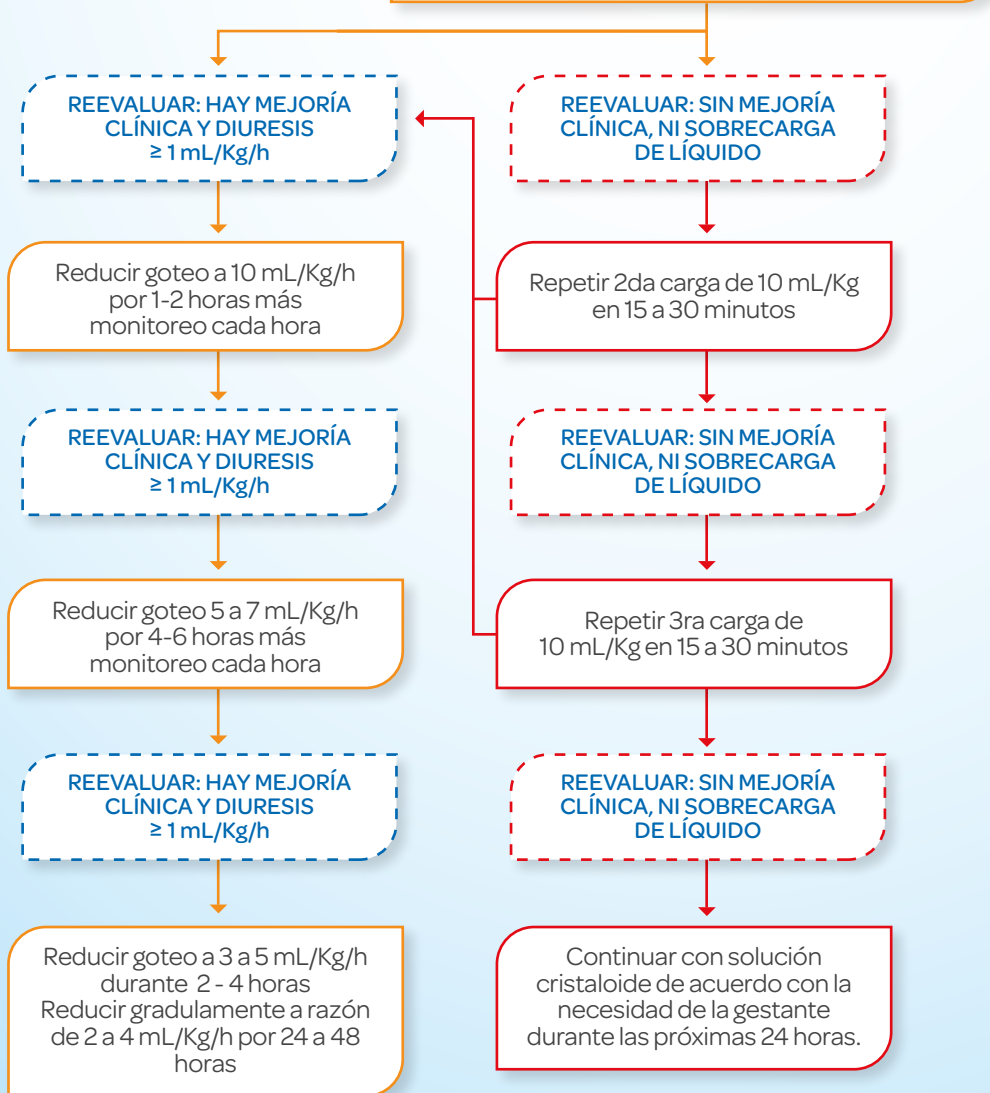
REEVALUAR: HAY MEJORÍA CLÍNICA Y DIURESIS ≥ 1 mL/Kg/h

Reducir goteo a 10 mL/Kg/h por 1-2 horas más monitoreo cada hora

REEVALUAR: HAY MEJORÍA CLÍNICA Y DIURESIS ≥ 1 mL/Kg/h

Reducir goteo 5 a 7 mL/Kg/h por 4-6 horas más monitoreo cada hora

REEVALUAR: HAY MEJORÍA CLÍNICA Y DIURESIS ≥ 1 mL/Kg/h

Reducir goteo a 3 a 5 mL/Kg/h durante 2 - 4 horas Reducir gradulamente a razón de 2 a 4 mL/Kg/h por 24 a 48 horas

REEVALUAR: SIN MEJORÍA CLÍNICA, NI SOBRECARGA DE LÍQUIDO

Repetir 2da carga de 10 mL/Kg en 15 a 30 minutos

REEVALUAR: SIN MEJORÍA CLÍNICA, NI SOBRECARGA DE LÍQUIDO

Repetir 3ra carga de 10 mL/Kg en 15 a 30 minutos

REEVALUAR: SIN MEJORÍA CLÍNICA, NI SOBRECARGA DE LÍQUIDO

Continuar con solución cristaloide de acuerdo con la necesidad de la gestante durante las próximas 24 horas.